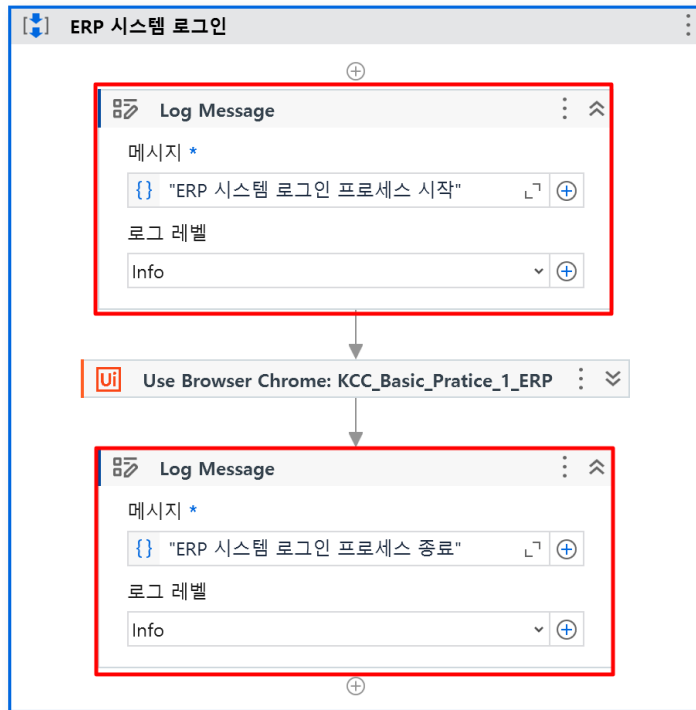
ERP 시스템 로그인

Log Message

메시지 *

{} "ERP 시스템 로그인 프로세스 시작"

로그 레벨

Info

Ui Use Browser Chrome: KCC_Basic_Pratice_1_ERP

Log Message

메시지 *

{} "ERP 시스템 로그인 프로세스 종료"

로그 레벨

Info